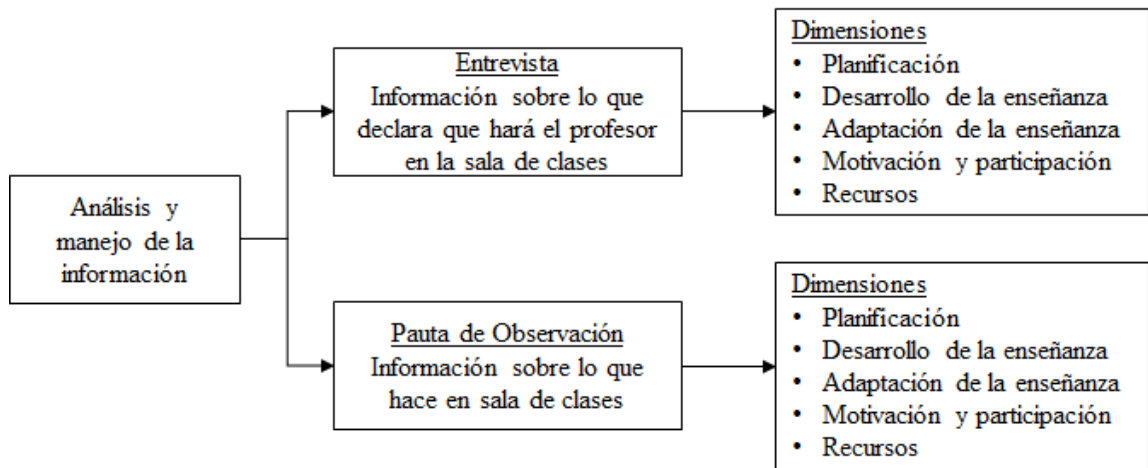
Análisis y manejo de la información

Entrevista
Información sobre lo que declara que hará el profesor en la sala de clases

Dimensiones
• Planificación
• Desarrollo de la enseñanza
• Adaptación de la enseñanza
• Motivación y participación
• Recursos

Pauta de Observación
Información sobre lo que hace en sala de clases

Dimensiones
• Planificación
• Desarrollo de la enseñanza
• Adaptación de la enseñanza
• Motivación y participación
• Recursos